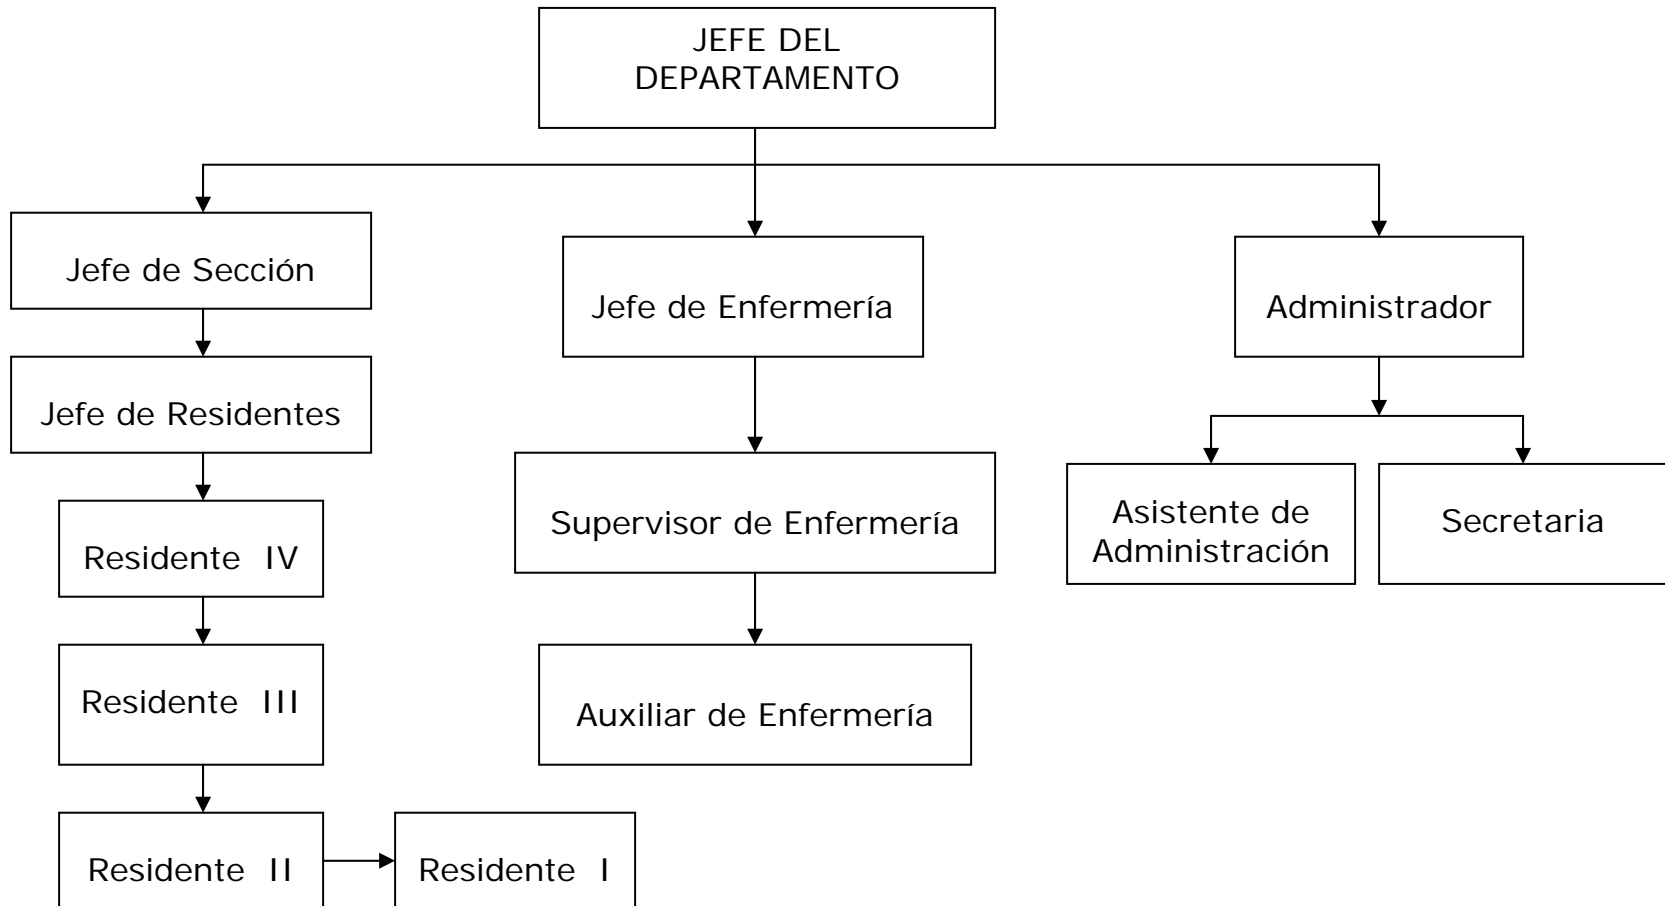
JEFE DEL DEPARTAMENTO

Jefe de Sección

Jefe de Residentes

Residente IV

Residente III

Residente II

Residente I

Jefe de Enfermería

Supervisor de Enfermería

Auxiliar de Enfermería

Administrador

Asistente de Administración

Secretaria